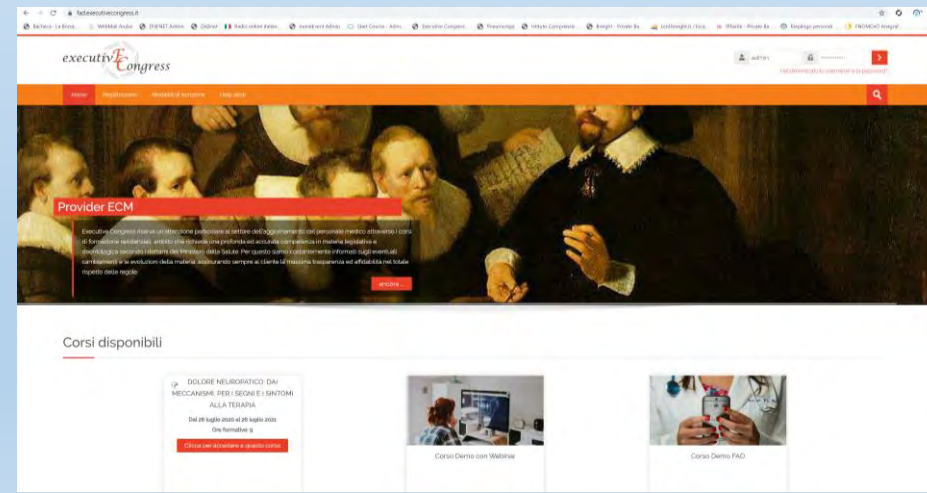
fadexecutivecongress.it

executivE Congress

Hai dimenticato lo username o la password?

Home Registrazione Modalità di iscrizione Help desk

Provider ECM

Executive Congress riserva un'attenzione particolare al settore dell'aggiornamento del personale medico attraverso i corsi di formazione residenziali, ambito che richiede una profonda ed accurata competenza in materia legislativa e deontologica secondo i dettami del Ministero della Salute. Per questo siamo costantemente informati sugli eventuali cambiamenti e le evoluzioni della materia, assicurando sempre al cliente la massima trasparenza ed affidabilità nel totale rispetto delle regole

ancora ...

Corsi disponibili

DOLORE NEUROPATICO: DAI MECCANISMI, PER I SEGNI E I SINTOMI ALLA TERAPIA

Dal 28 luglio 2020 al 28 luglio 2021

Ore formative 4

Clicca per accedere a questo corso

Corso Demo con Webinar

Corso Demo FAD